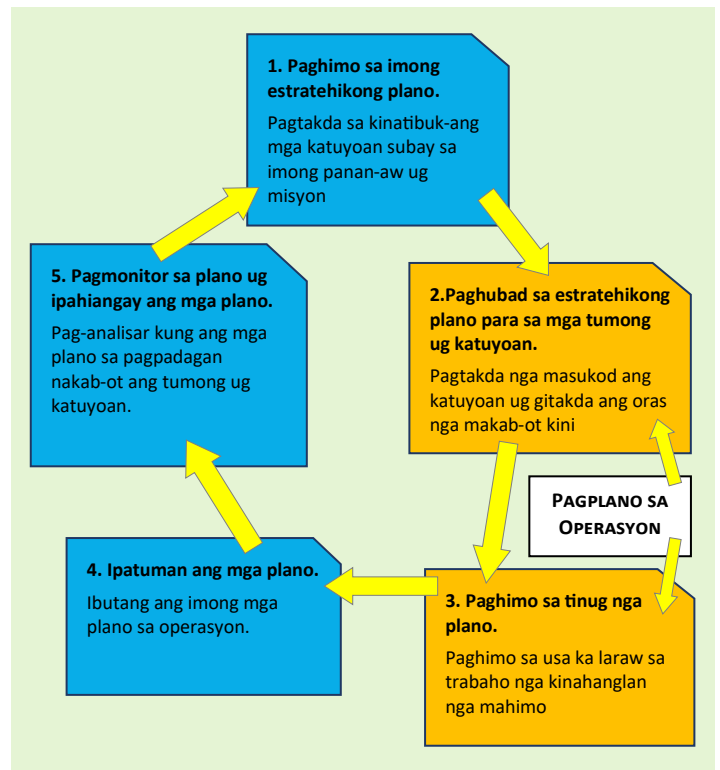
1. Paghimo sa imong estratehikong plano.

Pagtakda sa kinatibuk-ang mga katuyoan subay sa imong panan-aw ug misyon

2.Paghubad sa estratehikong plano para sa mga tumong ug katuyoan.

Pagtakda nga masukod ang katuyoan ug gitakda ang oras nga makab-ot kini

PAGPLANO SA OPERASYON

3. Paghimo sa tinug nga plano.

Paghimo sa usa ka laraw sa trabaho nga kinahanglan nga mahimo

4. Ipatuman ang mga plano.

Ibutang ang imong mga plano sa operasyon.

5. Pagmonitor sa plano ug ipahiangay ang mga plano.

Pag-analisar kung ang mga plano sa pagpadagan nakab-ot ang tumong ug katuyoan.